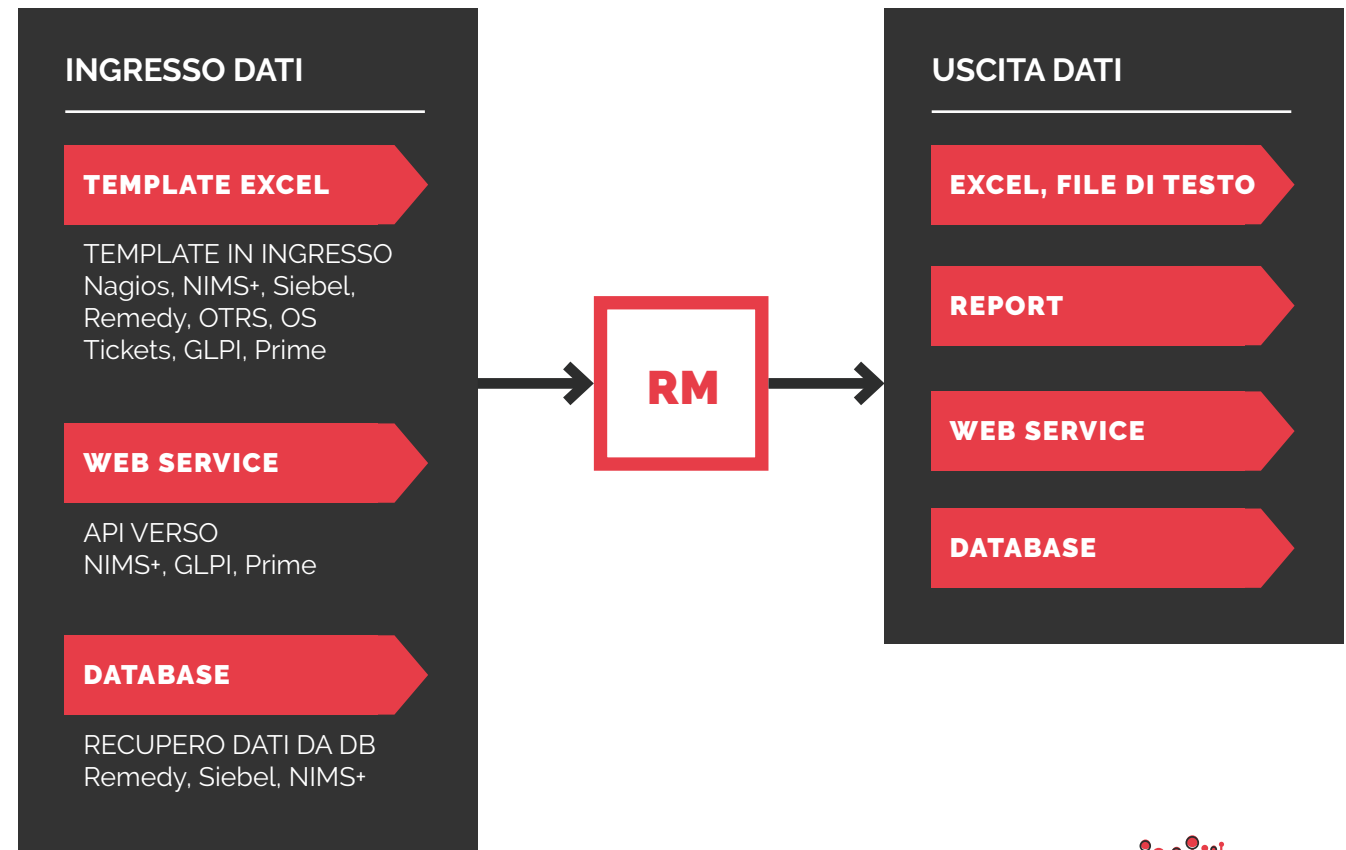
INGRESSO DATI

TEMPLATE EXCEL

TEMPLATE IN INGRESSO
Nagios, NIMS+, Siebel, Remedy, OTRS, OS Tickets, GLPI, Prime

WEB SERVICE

API VERSO
NIMS+, GLPI, Prime

DATABASE

RECUPERO DATI DA DB
Remedy, Siebel, NIMS+

RM

USCITA DATI

EXCEL, FILE DI TESTO

REPORT

WEB SERVICE

DATABASE